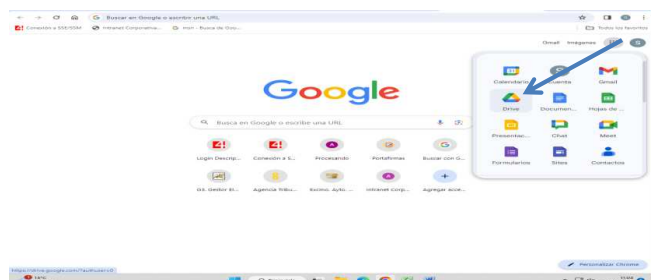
Buscar en Google o escribir una URL

Conexión a SSE/SSM
Intranet Corporativa...
msn - Busca de Goo...
Todos los favoritos

Gmail Imágenes

Google

Busca en Google o escribe una URL

Login Descrip...
Conexión a S...
Procesando
Portafirmas
Buscar con G...

D3. Gestor El...
Agencia Tribu...
Excmo. Ayto. ...
Intranet Corp...
Agregar acce...

Calendario
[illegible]
Gmail
Drive
Documen...
Hojas de ...
Presentac...
Chat
Meet
Formularios
Sites
Contactos

Personalizar Chrome

https://drive.google.com/?authuser=0